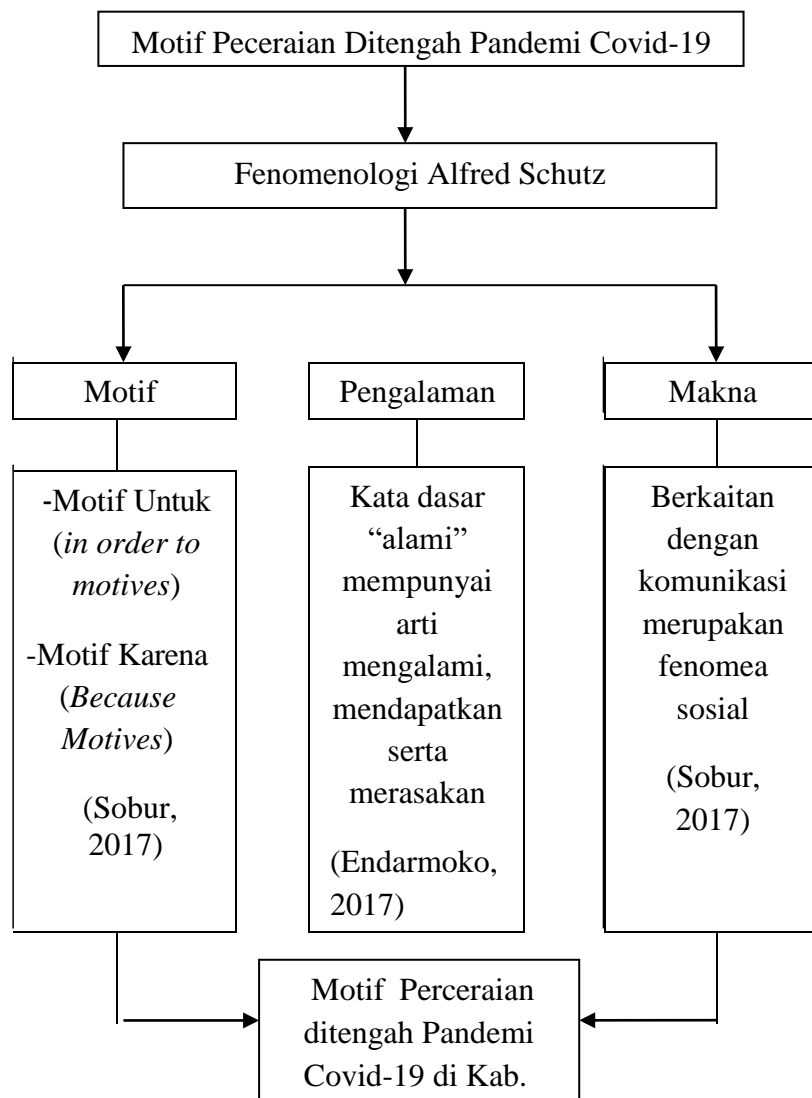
Motif Peceraian Ditengah Pandemi Covid-19

Fenomenologi Alfred Schutz

Motif

-Motif Untuk (*in order to motives*)

-Motif Karena (*Because Motives*)

(Sobur, 2017)

Pengalaman

Kata dasar "alami" mempunyai arti mengalami, mendapatkan serta merasakan

(Endarmoko, 2017)

Makna

Berkaitan dengan komunikasi merupakan fenomea sosial

(Sobur, 2017)

Motif Perceraian ditengah Pandemi Covid-19 di Kab.